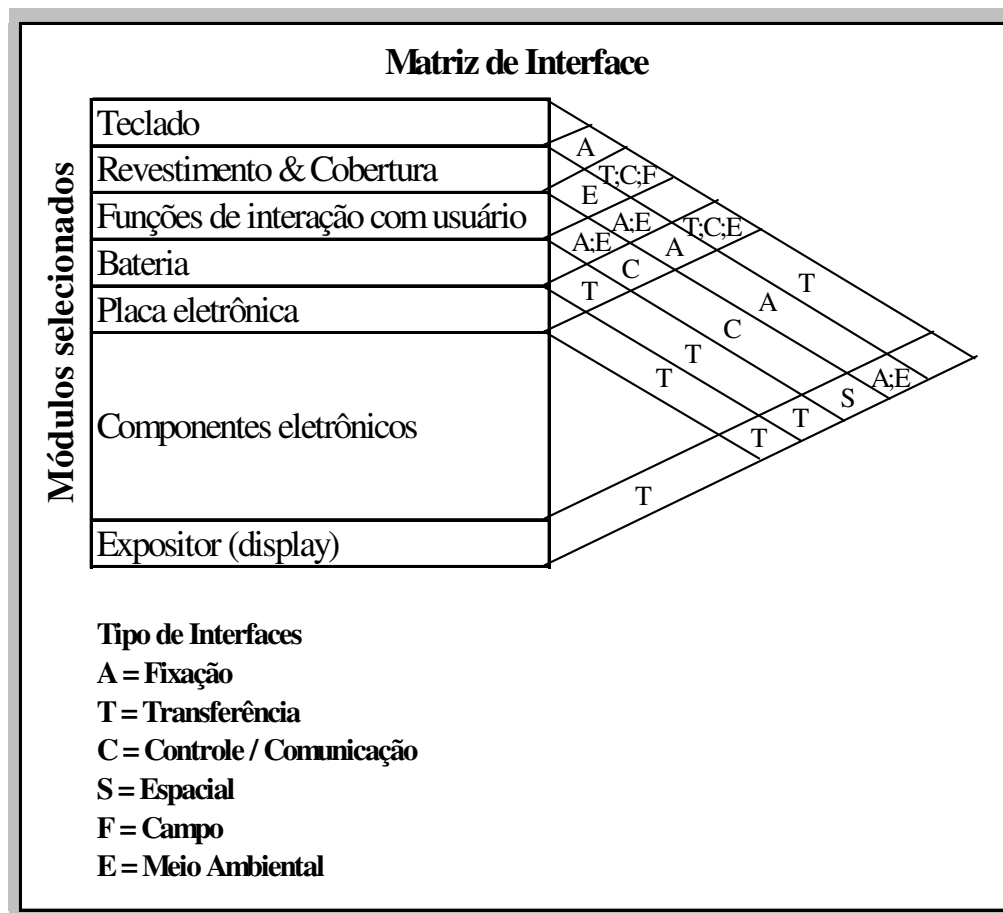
Matriz de Interface

Módulos selecionados

Teclado
Revestimento & Cobertura
Funções de interação com usuário
Bateria
Placa eletrônica
Componentes eletrônicos
Expositor (display)

A
T;C;F
E
A;E
T;C;E
A;E
A
C
T
T
A
C
T
T
A;E
S
T
T
T

Tipo de Interfaces
A = Fixação
T = Transferência
C = Controle / Comunicação
S = Espacial
F = Campo
E = Meio Ambiental